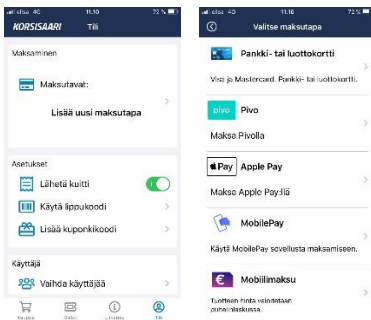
elisa 4G 11.10 72 %
KORSISAARI Tili

Maksaminen

Maksutavat:

Lisää uusi maksutapa

Asetukset

Lähetä kuitti

Käytä lippukoodi

Lisää kuponkikoodi

Käyttäjä

Vaihda käyttäjää

Kauppa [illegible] Lisätietoa Tili

elisa 4G 11.10 72 %

Valitse maksutapa

Pankki- tai luottokortti

Visa ja Mastercard. Pankki- tai luottokortti.

pivo Pivo

Maksa Pivolla

Pay Apple Pay

Maksa Apple Pay:llä

MobilePay

Käytä MobilePay sovellusta maksamiseen.

€ Mobiilimaksu

Tuotteen hinta veloitetaan puhelinlaskussa.